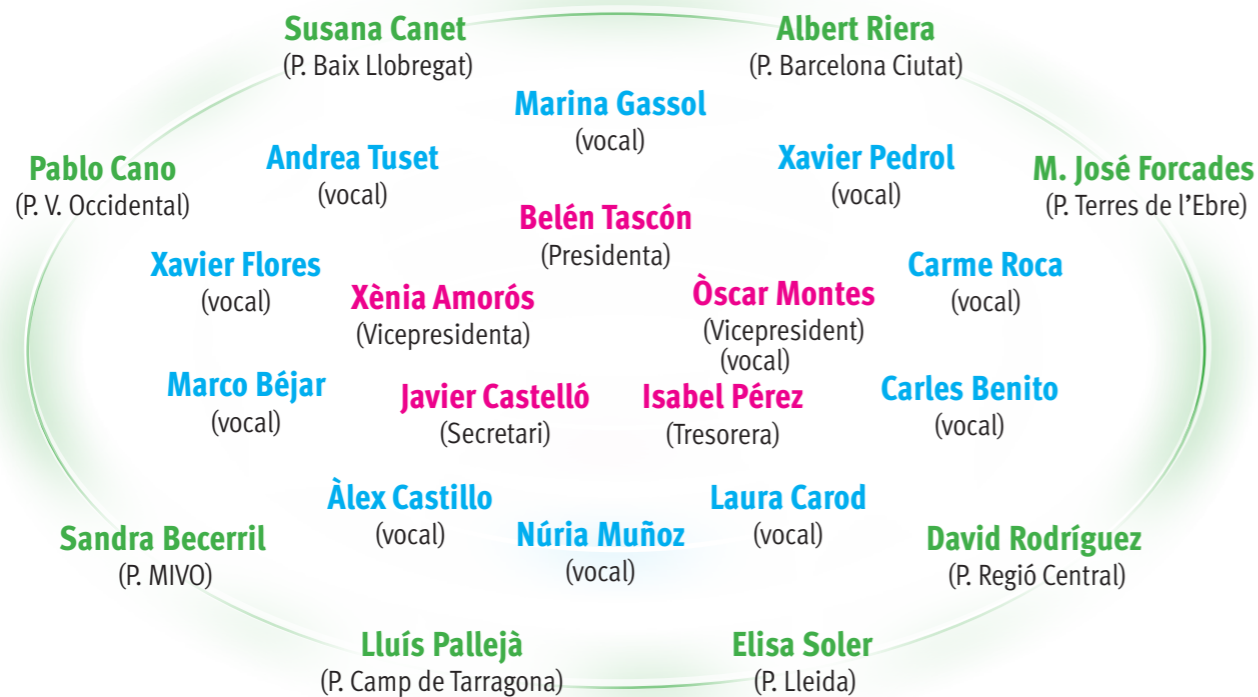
Susana Canet
(P. Baix Llobregat)

Albert Riera
(P. Barcelona Ciutat)

Marina Gassol
(vocal)

Pablo Cano
(P. V. Occidental)

Andrea Tuset
(vocal)

Xavier Pedrol
(vocal)

M. José Forcades
(P. Terres de l'Ebre)

Belén Tascón
(Presidenta)

Xavier Flores
(vocal)

Carme Roca
(vocal)

Xènia Amorós
(Vicepresidenta)

Òscar Montes
(Vicepresident)
(vocal)

Marco Béjar
(vocal)

Javier Castelló
(Secretari)

Isabel Pérez
(Tresorera)

Carles Benito
(vocal)

Àlex Castillo
(vocal)

Laura Carod
(vocal)

Sandra Becerril
(P. MIVO)

Núria Muñoz
(vocal)

David Rodríguez
(P. Regió Central)

Lluís Pallejà
(P. Camp de Tarragona)

Elisa Soler
(P. Lleida)